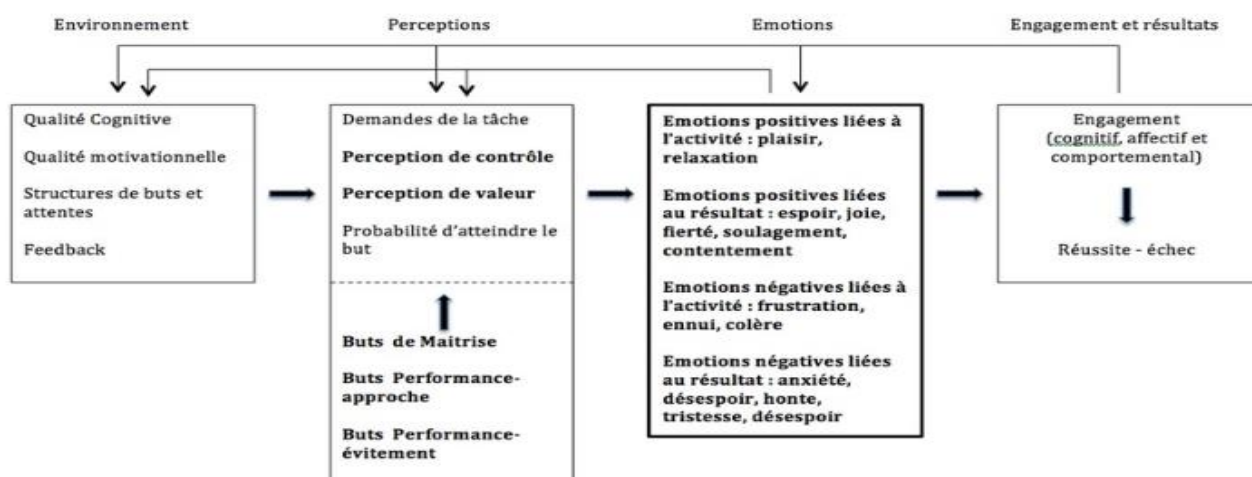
Environnement

Perceptions

Emotions

Engagement et résultats

Qualité Cognitive

Qualité motivationnelle

Structures de buts et attentes

Feedback

Demandes de la tâche

Perception de contrôle

Perception de valeur

Probabilité d'atteindre le but

Buts de Maitrise

Buts Performance-approche

Buts Performance-évitement

Emotions positives liées à l'activité : plaisir, relaxation

Emotions positives liées au résultat : espoir, joie, fierté, soulagement, contentement

Emotions négatives liées à l'activité : frustration, ennui, colère

Emotions négatives liées au résultat : anxiété, désespoir, honte, tristesse, désespoir

Engagement (cognitif, affectif et comportemental)

Réussite - échec